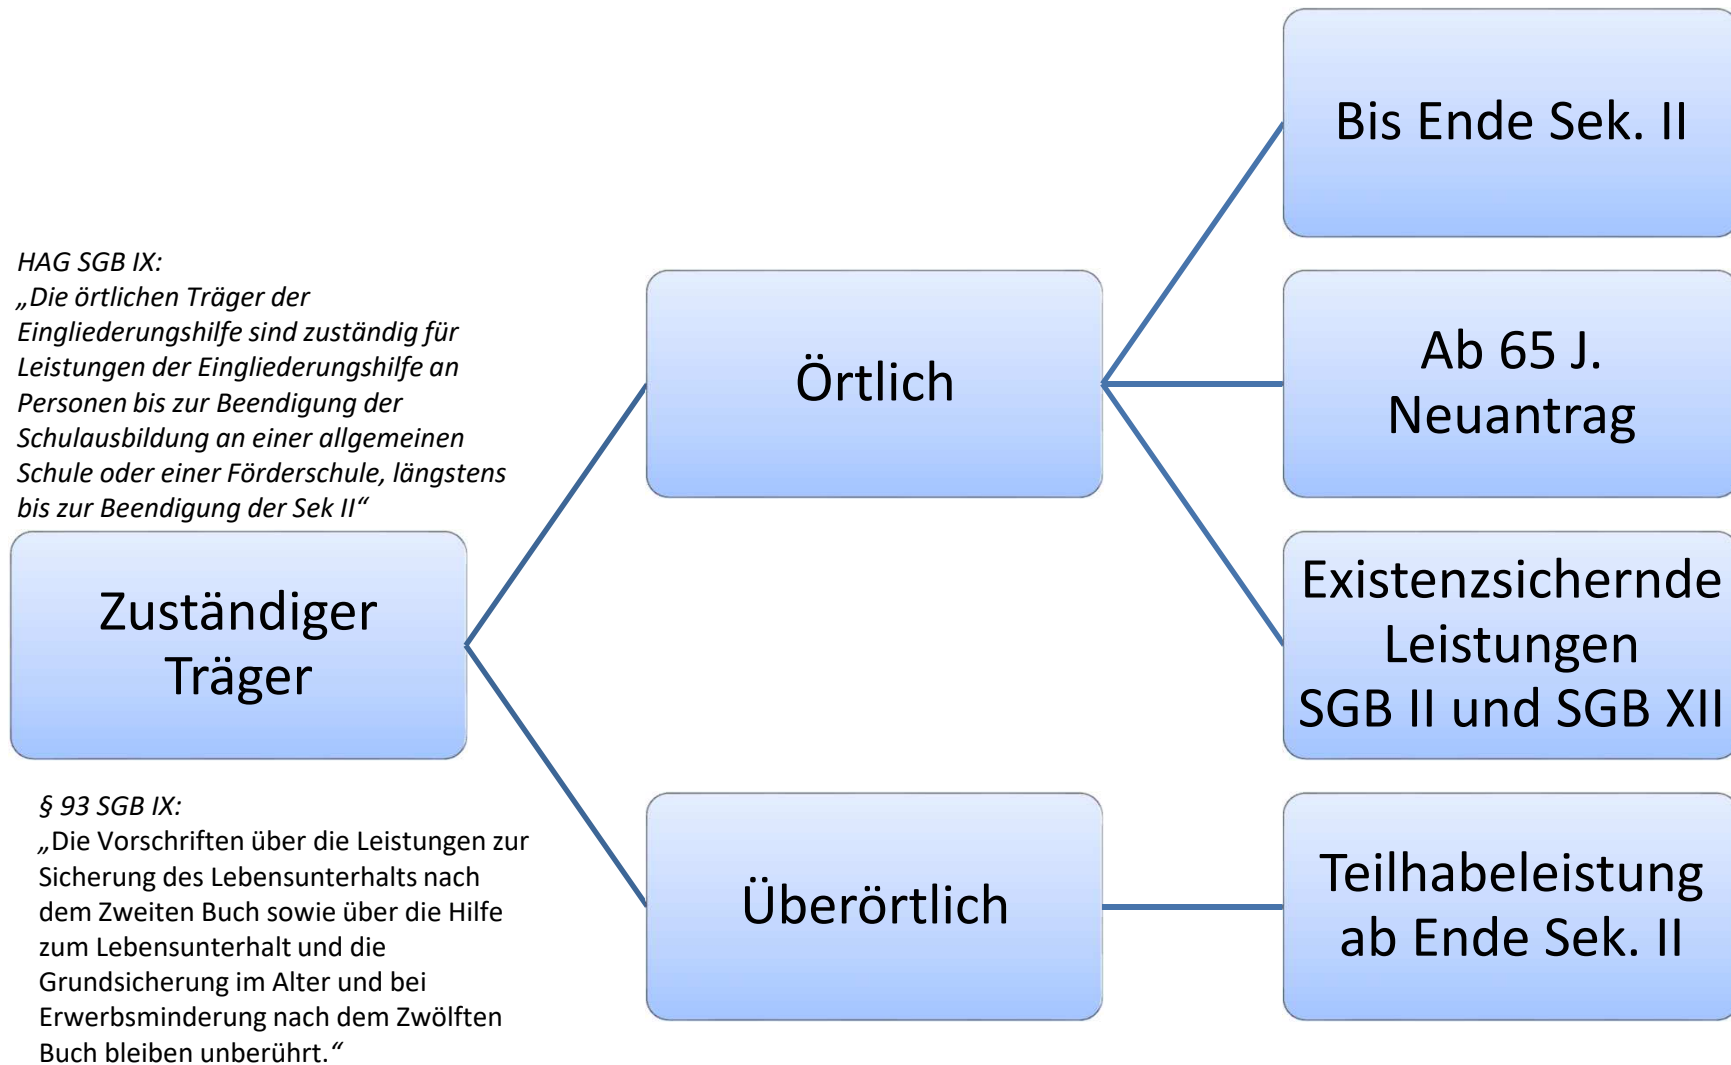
HAG SGB IX:
„Die örtlichen Träger der Eingliederungshilfe sind zuständig für Leistungen der Eingliederungshilfe an Personen bis zur Beendigung der Schulausbildung an einer allgemeinen Schule oder einer Förderschule, längstens bis zur Beendigung der Sek II“

Zuständiger Träger

§ 93 SGB IX:
„Die Vorschriften über die Leistungen zur Sicherung des Lebensunterhalts nach dem Zweiten Buch sowie über die Hilfe zum Lebensunterhalt und die Grundsicherung im Alter und bei Erwerbsminderung nach dem Zwölften Buch bleiben unberührt.“

Örtlich

Überörtlich

Bis Ende Sek. II

Ab 65 J.
Neuantrag

Existenzsichernde Leistungen
SGB II und SGB XII

Teilhabeleistung ab Ende Sek. II